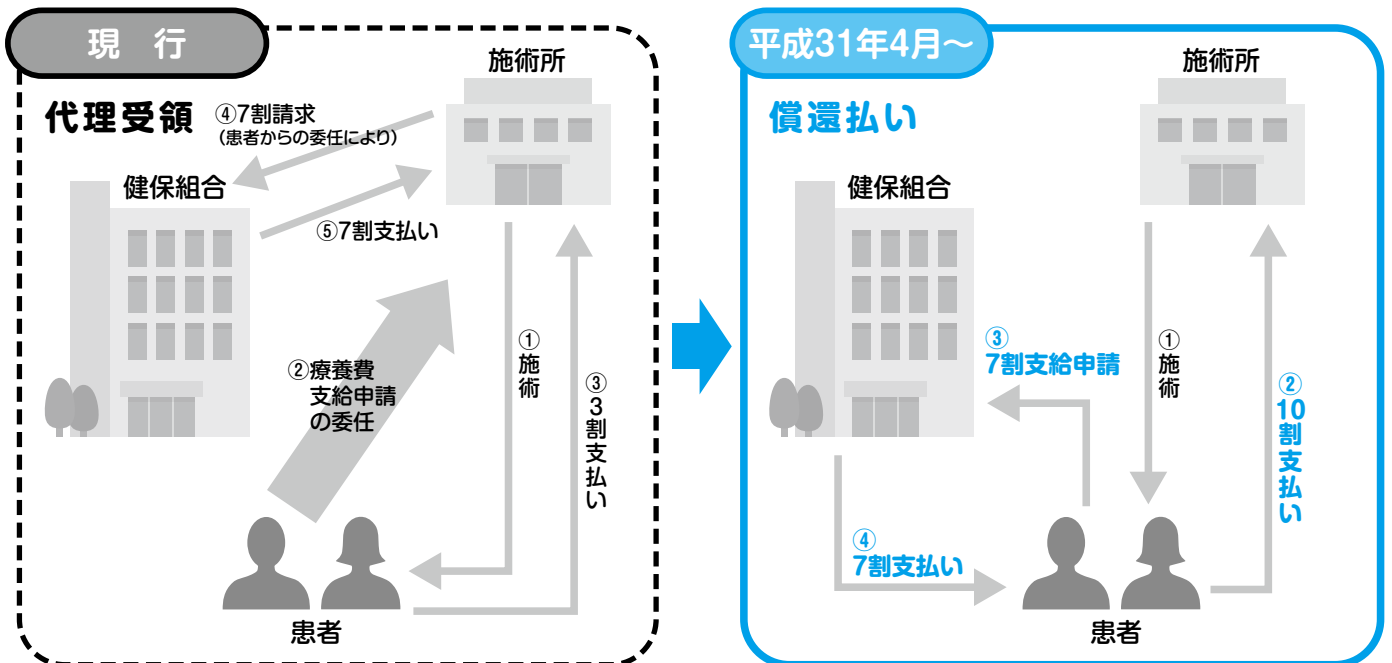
現　行

代理受領

施術所

④7割請求
（患者からの委任により）

健保組合

⑤7割支払い

②療養費
支給申請
の委任

①
施
術

③
3
割
支
払
い

患者

平成31年4月～

償還払い

施術所

健保組合

③
7割支給申請

①
施
術

②
10
割
支
払
い

④
7割支払い

患者